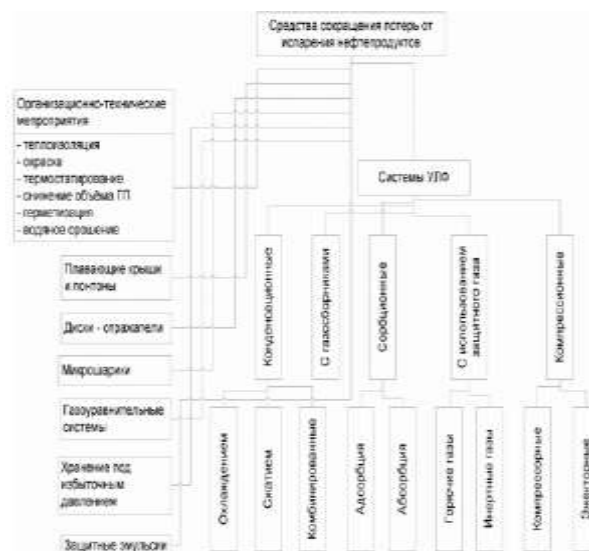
Средства сокращения потерь от испарения нефтепродуктов

Организационно-технические мероприятия
- теплоизоляция
- окраска
- термостатирование
- снижение объёма ГП
- герметизация
- водяное орошение

Системы УЛФ

Плавающие крыши и понтоны

Диски - отражатели

Микрошарики

Газоуравнительные системы

Хранение под избыточным давлением

Защитные эмульсии

Конденсационные

С газосборниками

Сорбционные

С использованием защитного газа

Компрессионные

Охлаждением

Сжатием

Комбинированные

Адсорбция

Абсорбция

Горючие газы

Инертные газы

Компрессорные

Эжекторные